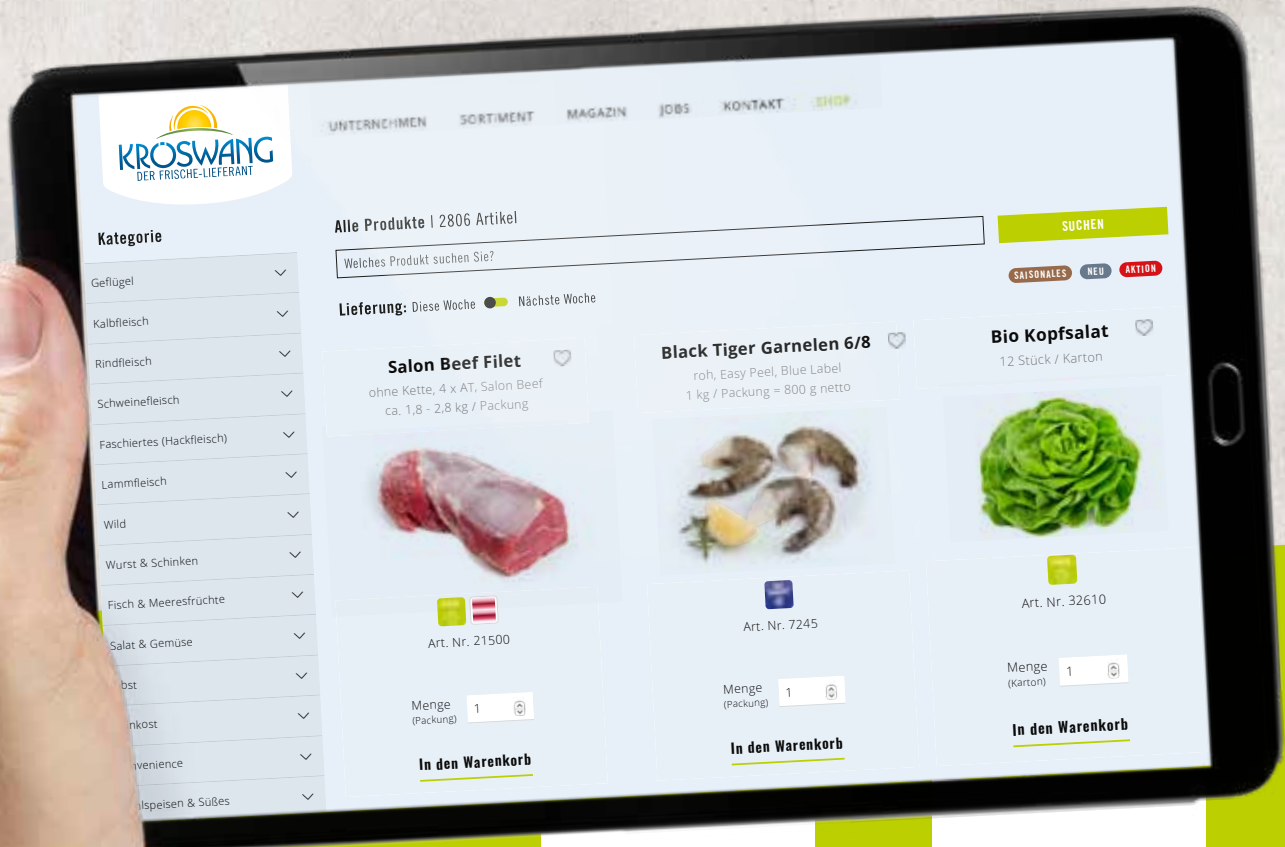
KRÖSWANG
DER FRISCHE-LIEFERANT

UNTERNEHMEN SORTIMENT MAGAZIN JOBS KONTAKT SHOP

Kategorie

Geflügel
Kalbfleisch
Rindfleisch
Schweinefleisch
Faschiertes (Hackfleisch)
Lammfleisch
Wild
Wurst & Schinken
Fisch & Meeresfrüchte
Salat & Gemüse
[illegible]bst
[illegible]nkost
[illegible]nvenience
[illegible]alspeisen & Süßes

Alle Produkte | 2806 Artikel

Welches Produkt suchen Sie?

SUCHEN

SAISONALES NEU AKTION

Lieferung: Diese Woche Nächste Woche

Salon Beef Filet
ohne Kette, 4 x AT, Salon Beef
ca. 1,8 - 2,8 kg / Packung

Art. Nr. 21500

Menge (Packung) 1

In den Warenkorb

Black Tiger Garnelen 6/8
roh, Easy Peel, Blue Label
1 kg / Packung = 800 g netto

Art. Nr. 7245

Menge (Packung) 1

In den Warenkorb

Bio Kopfsalat
12 Stück / Karton

Art. Nr. 32610

Menge (Karton) 1

In den Warenkorb